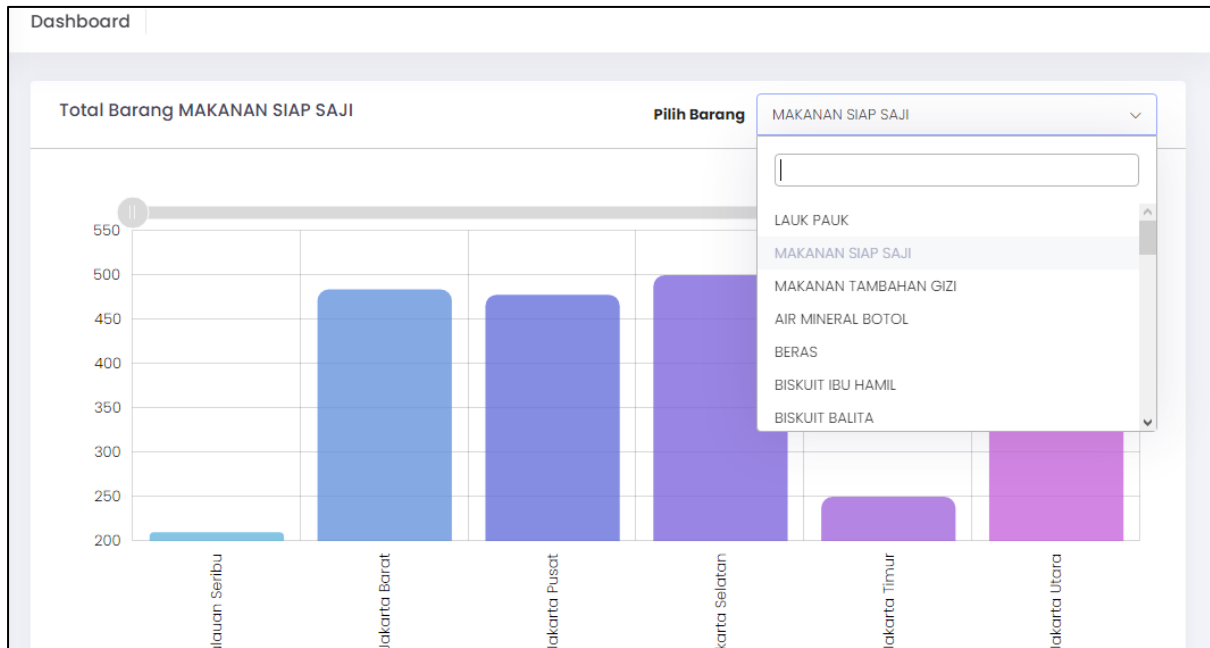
Dashboard

Total Barang MAKANAN SIAP SAJI

Pilih Barang MAKANAN SIAP SAJI

LAUK PAUK
MAKANAN SIAP SAJI
MAKANAN TAMBAHAN GIZI
AIR MINERAL BOTOL
BERAS
BISKUIT IBU HAMIL
BISKUIT BALITA

550
500
450
400
350
300
250
200

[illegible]lauan Seribu
Jakarta Barat
Jakarta Pusat
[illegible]akarta Selatan
Jakarta Timur
Jakarta Utara